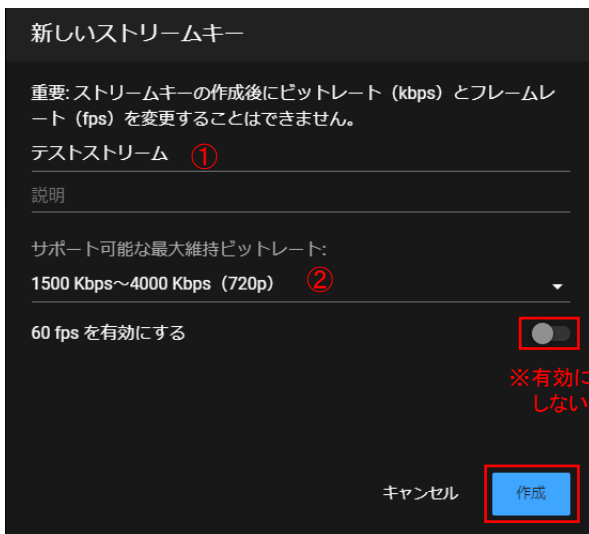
新しいストリームキー

重要: ストリームキーの作成後にビットレート（kbps）とフレームレート（fps）を変更することはできません。

テストストリーム ①

説明

サポート可能な最大維持ビットレート:

1500 Kbps～4000 Kbps（720p） ②

60 fps を有効にする

※有効に しない

キャンセル

作成